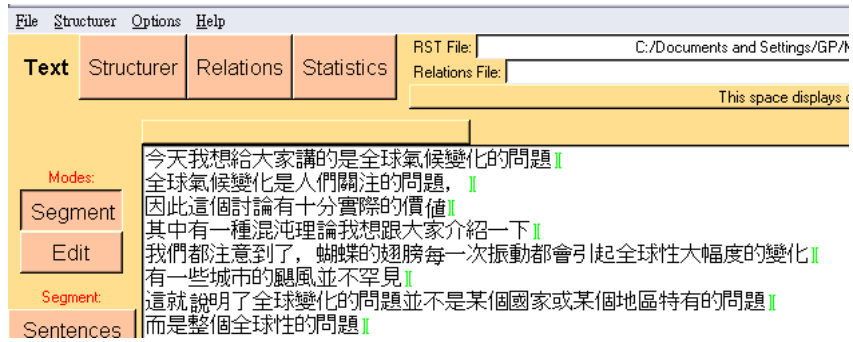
File Structurer Options Help

Text Structurer Relations Statistics

RST File: C:/Documents and Settings/GP/M

Relations File:

This space displays c

Modes:

Segment

Edit

Segment:

Sentences

今天我想給大家講的是全球氣候變化的問題 ||
全球氣候變化是人們關注的問題， ||
因此這個討論有十分實際的價值 ||
其中有一種混沌理論我想跟大家介紹一下 ||
我們都注意到了，蝴蝶的翅膀每一次振動都會引起全球性大幅度的變化 ||
有一些城市的颶風並不罕見 ||
這就說明了全球變化的問題並不是某個國家或某個地區特有的問題 ||
而是整個全球性的問題 ||